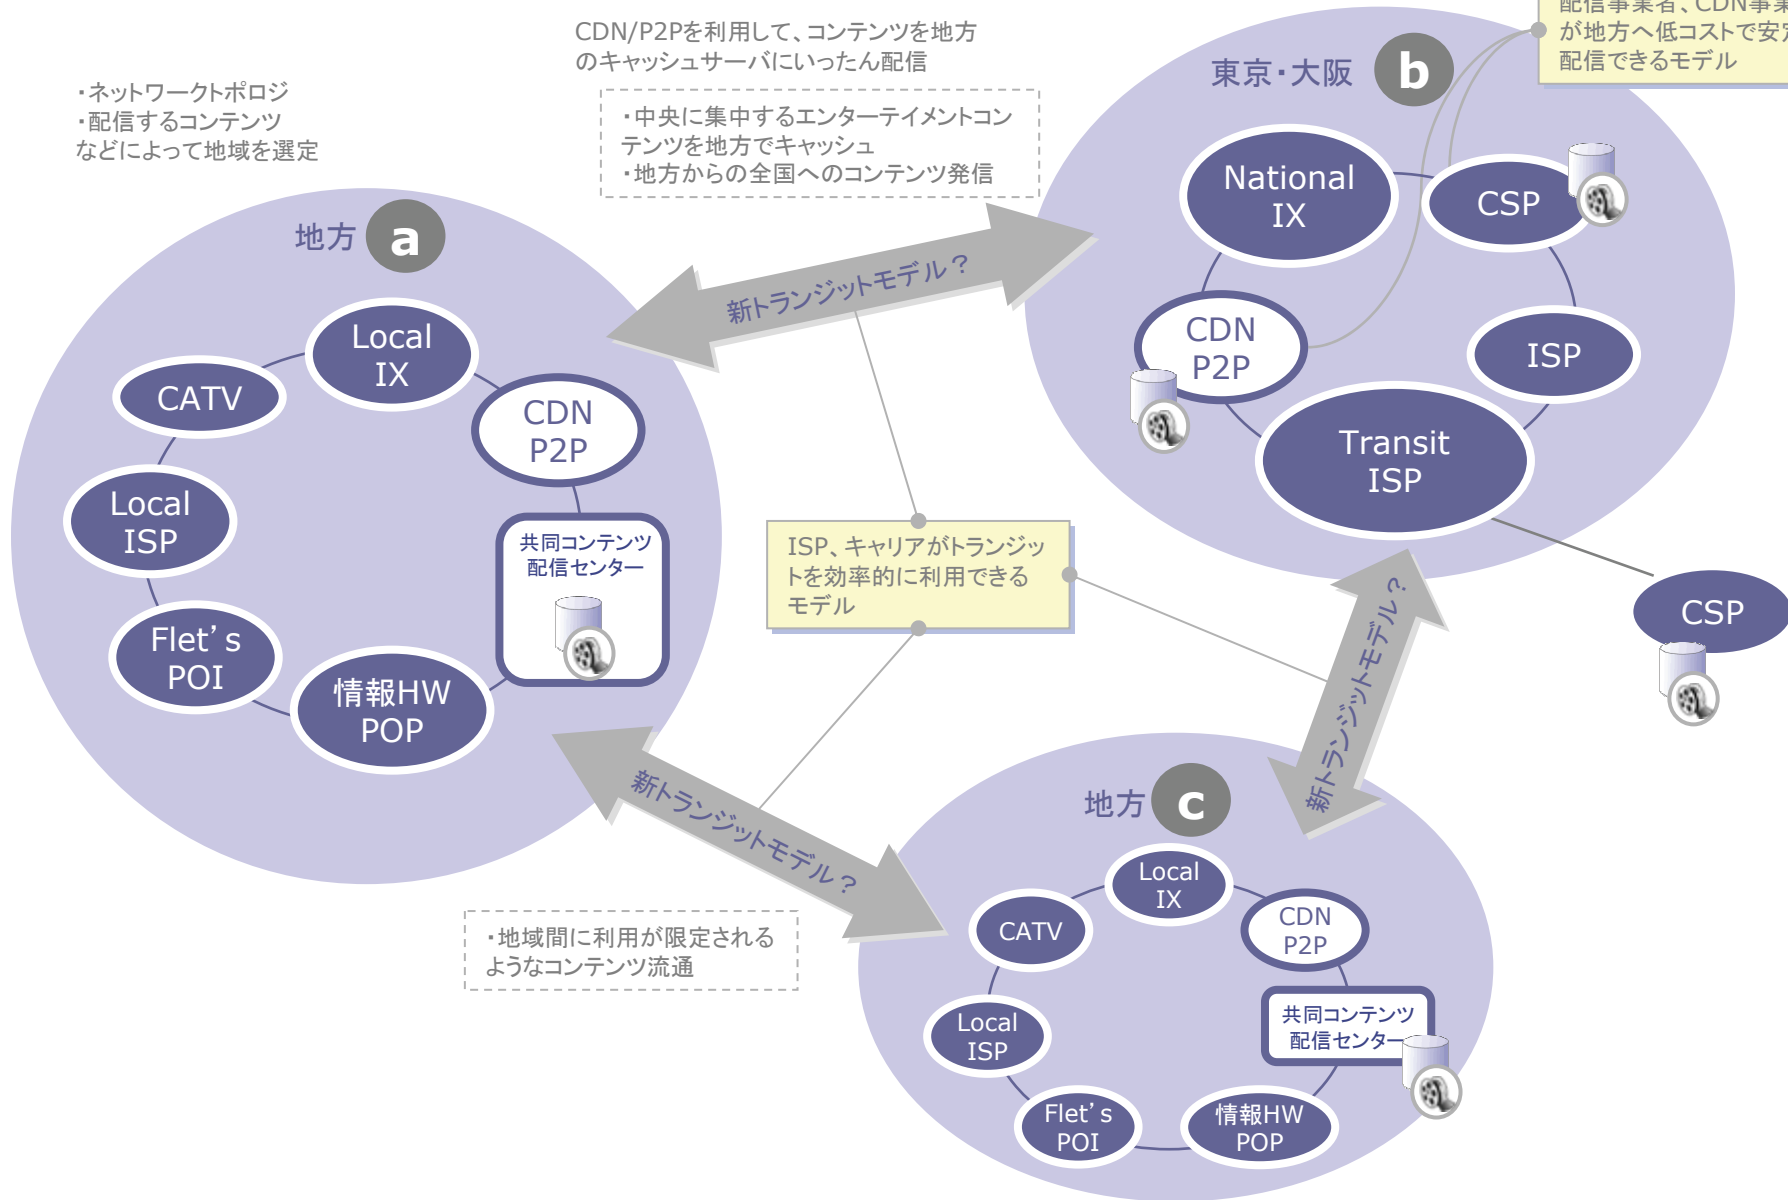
CDN/P2Pを利用して、コンテンツを地方のキャッシュサーバにいったん配信

配信事業者、CDN事業者が地方へ低コストで安定配信できるモデル

・ネットワークトポロジ
・配信するコンテンツ
などによって地域を選定

・中央に集中するエンターテイメントコンテンツを地方でキャッシュ
・地方からの全国へのコンテンツ発信

東京・大阪 b

National IX

CSP

CDN P2P

ISP

Transit ISP

CSP

地方 a

Local IX

CATV

CDN P2P

Local ISP

共同コンテンツ配信センター

Flet's POI

情報HW POP

新トランジットモデル？

ISP、キャリアがトランジットを効率的に利用できるモデル

新トランジットモデル？

新トランジットモデル？

・地域間に利用が限定されるようなコンテンツ流通

地方 c

Local IX

CATV

CDN P2P

Local ISP

共同コンテンツ配信センター

Flet's POI

情報HW POP